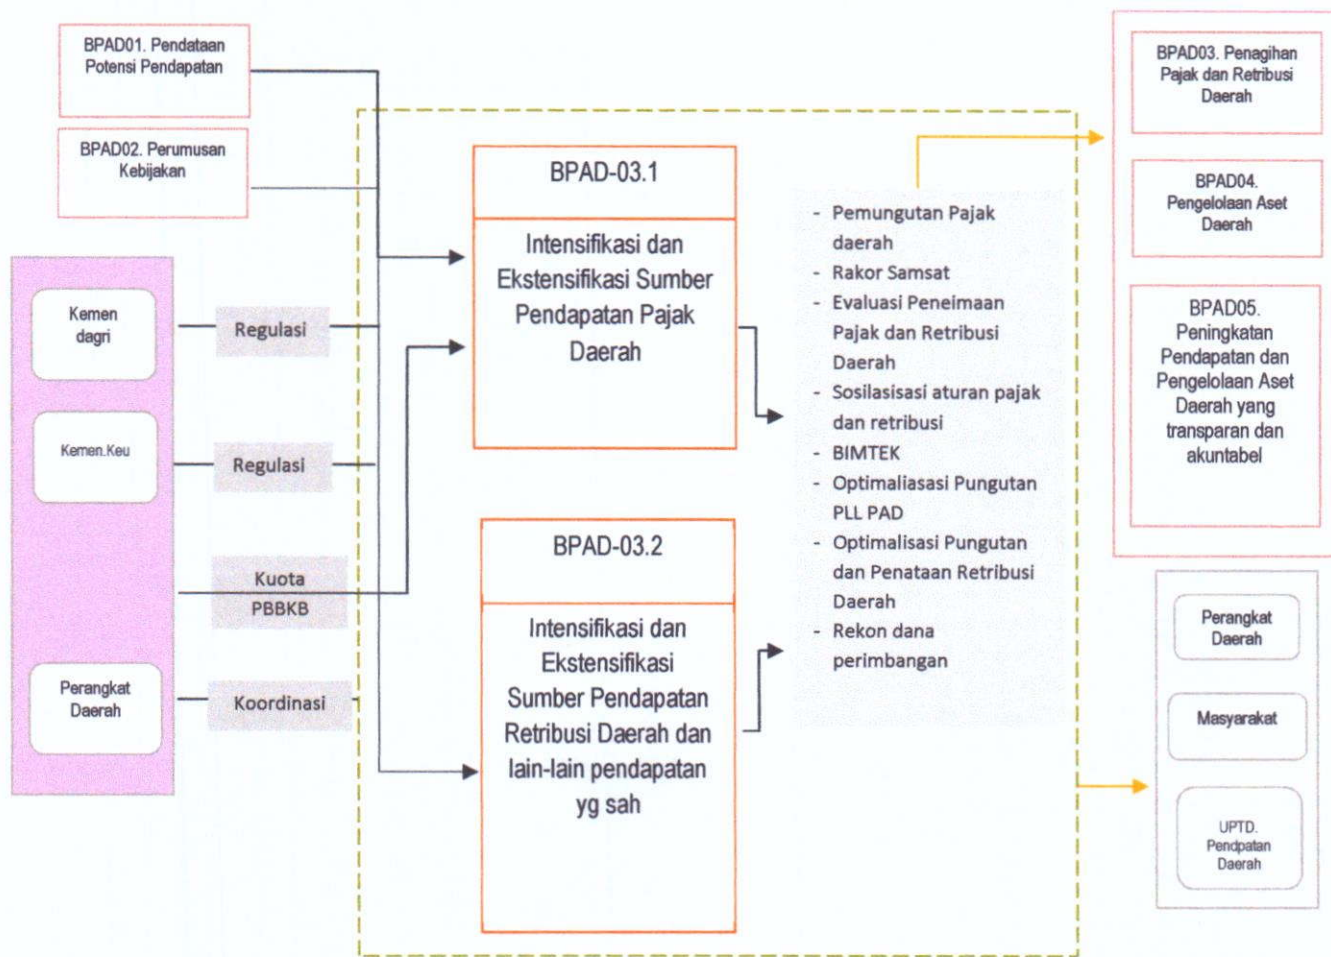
BPAD01. Pendataan Potensi Pendapatan

BPAD02. Perumusan Kebijakan

Kemen dagri

Regulasi

Kemen.Keu

Regulasi

Kuota PBBKB

Perangkat Daerah

Koordinasi

BPAD-03.1

Intensifikasi dan Ekstensifikasi Sumber Pendapatan Pajak Daerah

BPAD-03.2

Intensifikasi dan Ekstensifikasi Sumber Pendapatan Retribusi Daerah dan lain-lain pendapatan yg sah

- Pemungutan Pajak daerah
- Rakor Samsat
- Evaluasi Peneimaan Pajak dan Retribusi Daerah
- Sosilasisasi aturan pajak dan retribusi
- BIMTEK
- Optimaliasasi Pungutan PLL PAD
- Optimalisasi Pungutan dan Penataan Retribusi Daerah
- Rekon dana perimbangan

BPAD03. Penagihan Pajak dan Retribusi Daerah

BPAD04. Pengelolaan Aset Daerah

BPAD05. Peningkatan Pendapatan dan Pengelolaan Aset Daerah yang transparan dan akuntabel

Perangkat Daerah

Masyarakat

UPTD. Pendpatan Daerah